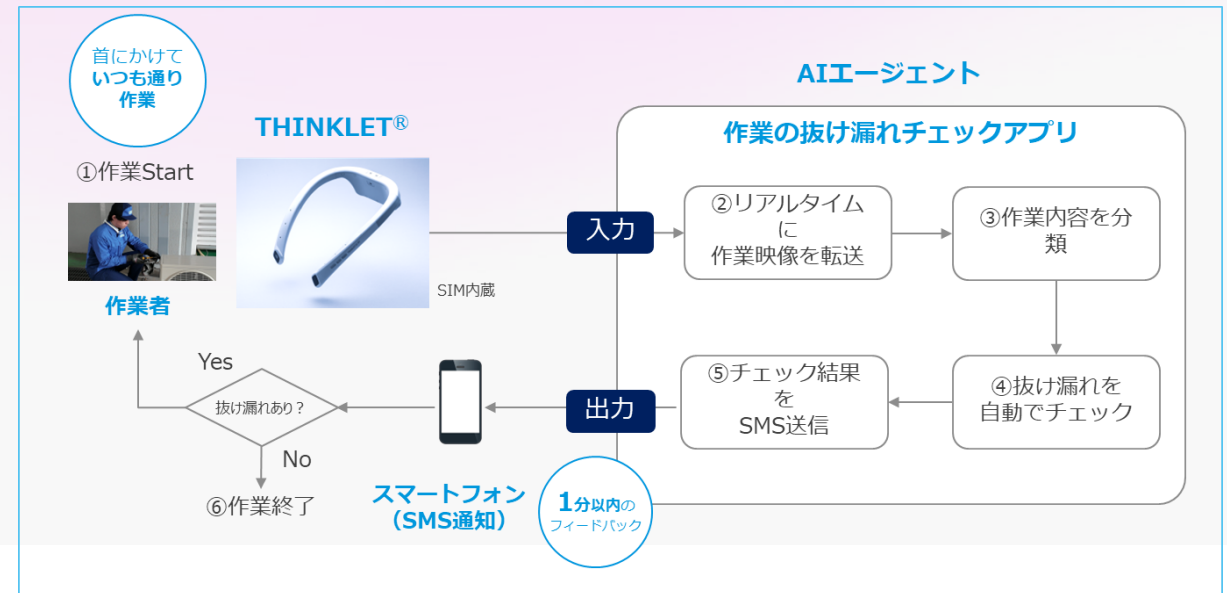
首にかけて
いつも通り
作業

①作業Start

作業者

THINKLET®

SIM内蔵

AIエージェント

作業の抜け漏れチェックアプリ

入力

②リアルタイムに作業映像を転送

③作業内容を分類

④抜け漏れを自動でチェック

⑤チェック結果をSMS送信

出力

スマートフォン
（SMS通知）

1分以内の
フィードバック

Yes

抜け漏れあり？

No

⑥作業終了